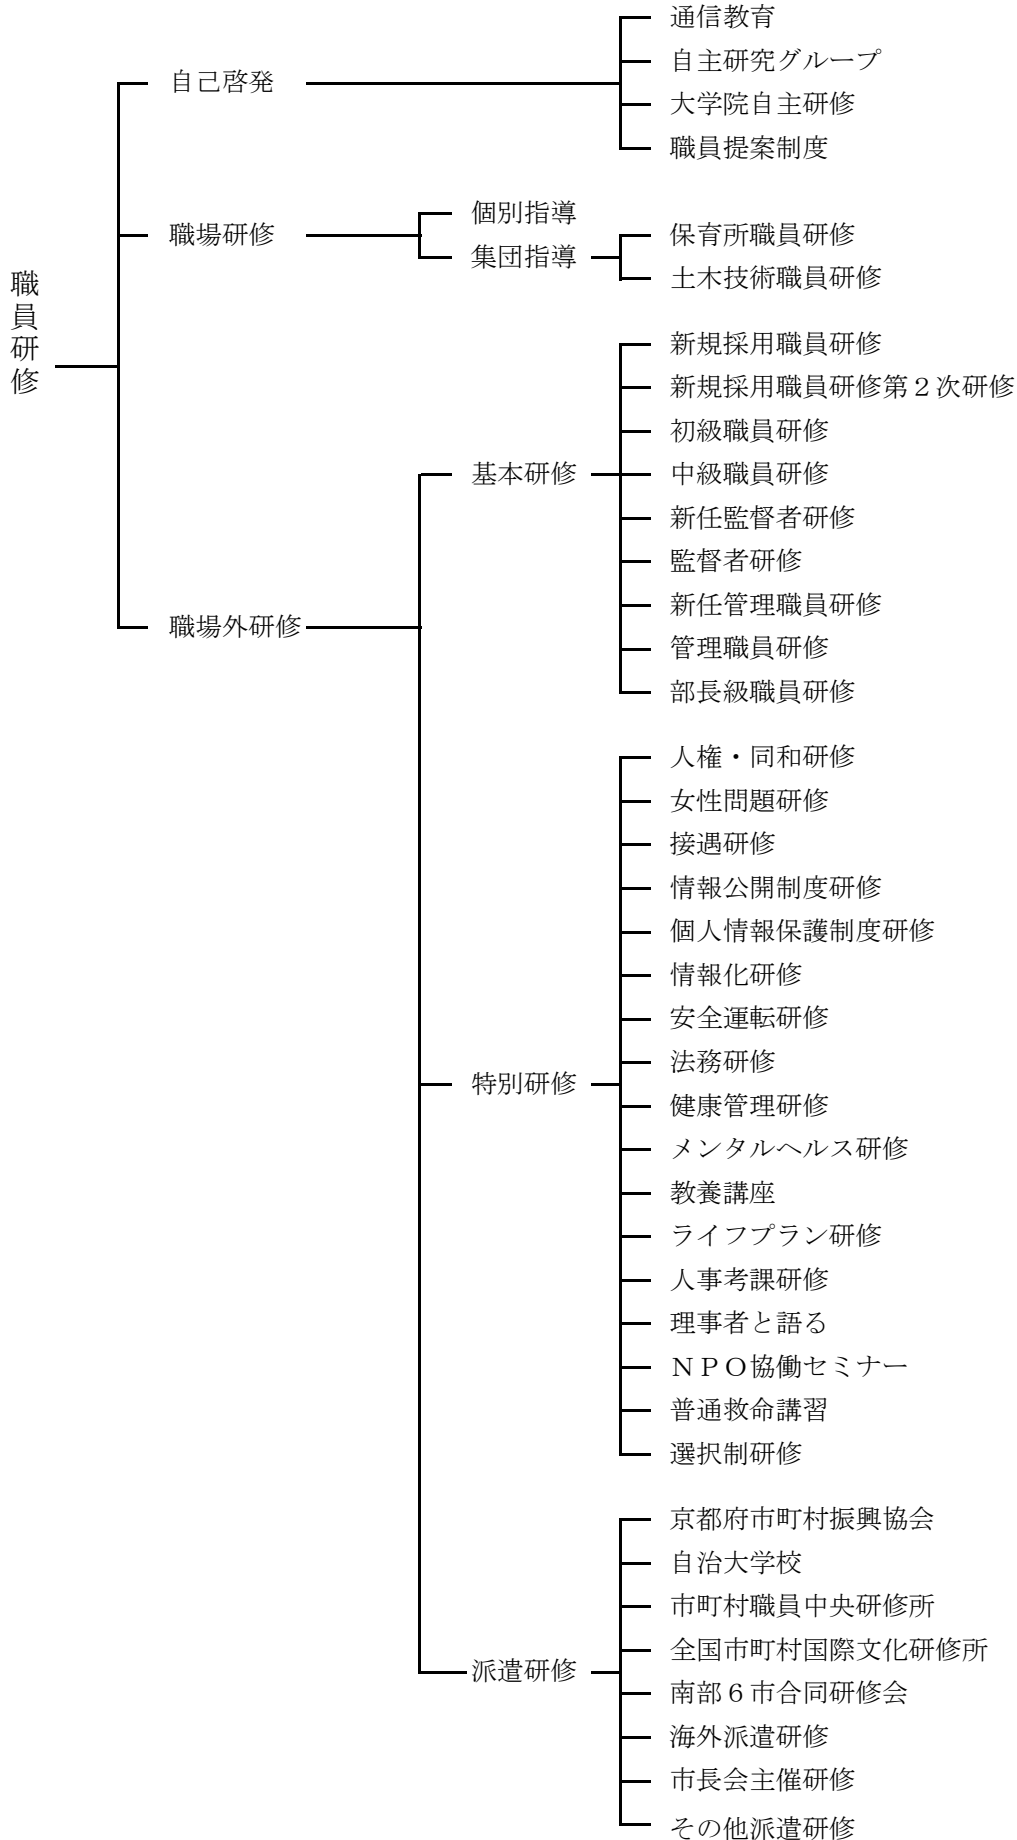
職員研修

自己啓発
通信教育
自主研究グループ
大学院自主研修
職員提案制度

職場研修
個別指導
集団指導
保育所職員研修
土木技術職員研修

職場外研修

基本研修
新規採用職員研修
新規採用職員研修第２次研修
初級職員研修
中級職員研修
新任監督者研修
監督者研修
新任管理職員研修
管理職員研修
部長級職員研修

特別研修
人権・同和研修
女性問題研修
接遇研修
情報公開制度研修
個人情報保護制度研修
情報化研修
安全運転研修
法務研修
健康管理研修
メンタルヘルス研修
教養講座
ライフプラン研修
人事考課研修
理事者と語る
ＮＰＯ協働セミナー
普通救命講習
選択制研修

派遣研修
京都府市町村振興協会
自治大学校
市町村職員中央研修所
全国市町村国際文化研修所
南部６市合同研修会
海外派遣研修
市長会主催研修
その他派遣研修